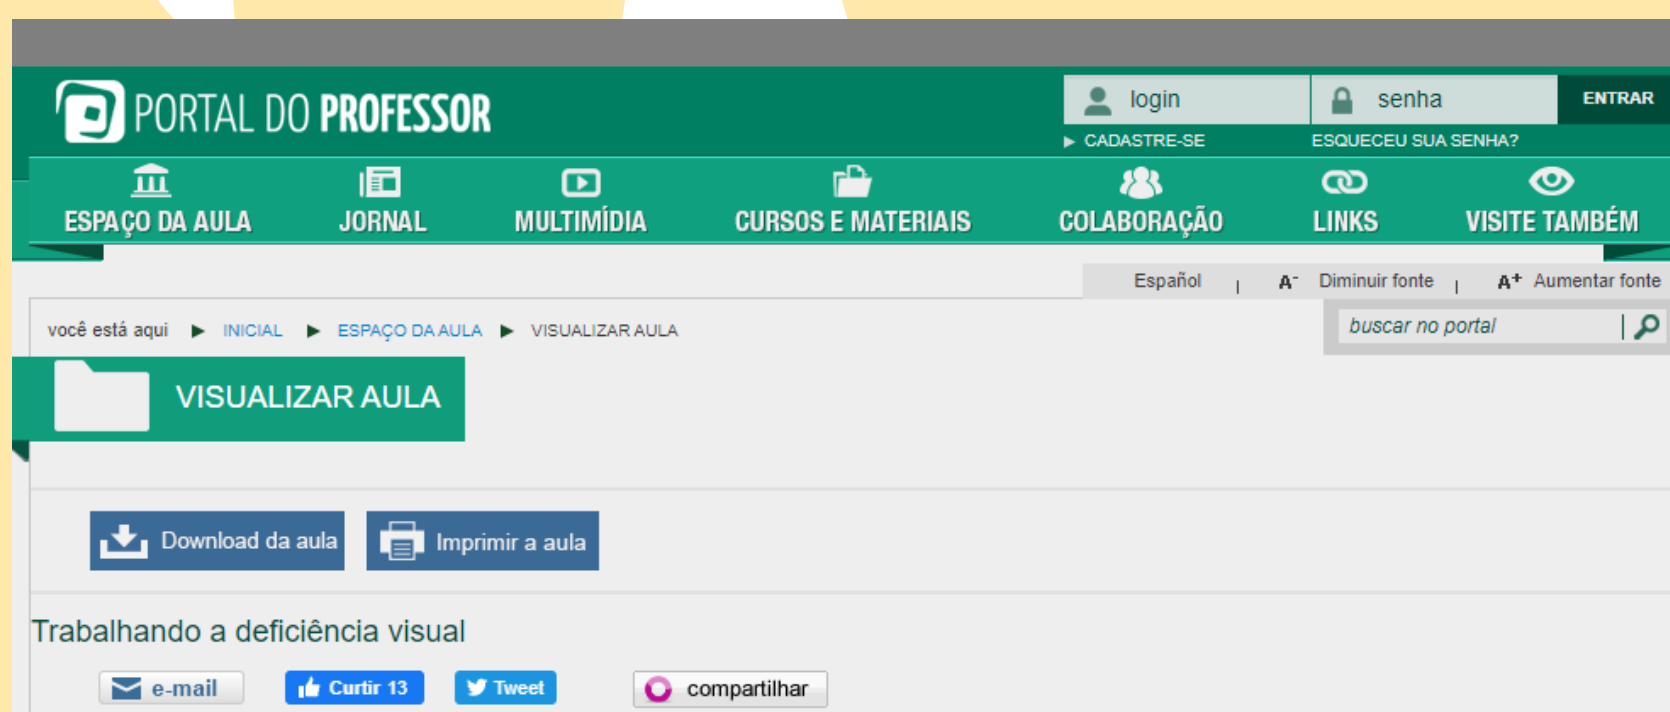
PORTAL DO PROFESSOR

login
senha
ENTRAR
▶ CADASTRE-SE
ESQUECEU SUA SENHA?

ESPAÇO DA AULA
JORNAL
MULTIMÍDIA
CURSOS E MATERIAIS
COLABORAÇÃO
LINKS
VISITE TAMBÉM

Español | A- Diminuir fonte | A+ Aumentar fonte

você está aqui ▶ INICIAL ▶ ESPAÇO DA AULA ▶ VISUALIZAR AULA

buscar no portal

VISUALIZAR AULA

Download da aula
Imprimir a aula

Trabalhando a deficiência visual

e-mail
Curtir 13
Tweet
compartilhar